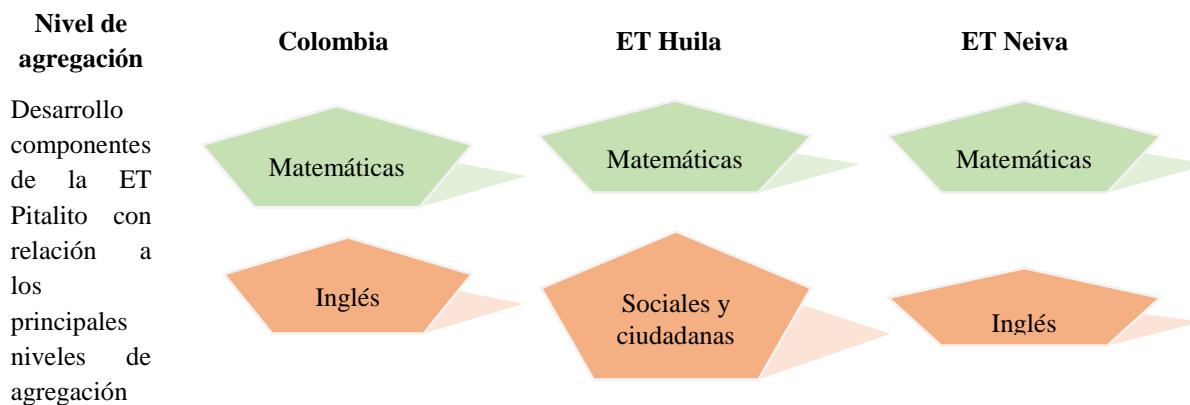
| Nivel de agregación | Colombia | ET Huila | ET Neiva |
|---|---|---|---|
| Desarrollo componentes de la ET Pitalito con relación a los principales niveles de agregación | Matemáticas | Matemáticas | Matemáticas |
| | Inglés | Sociales y ciudadanas | Inglés |